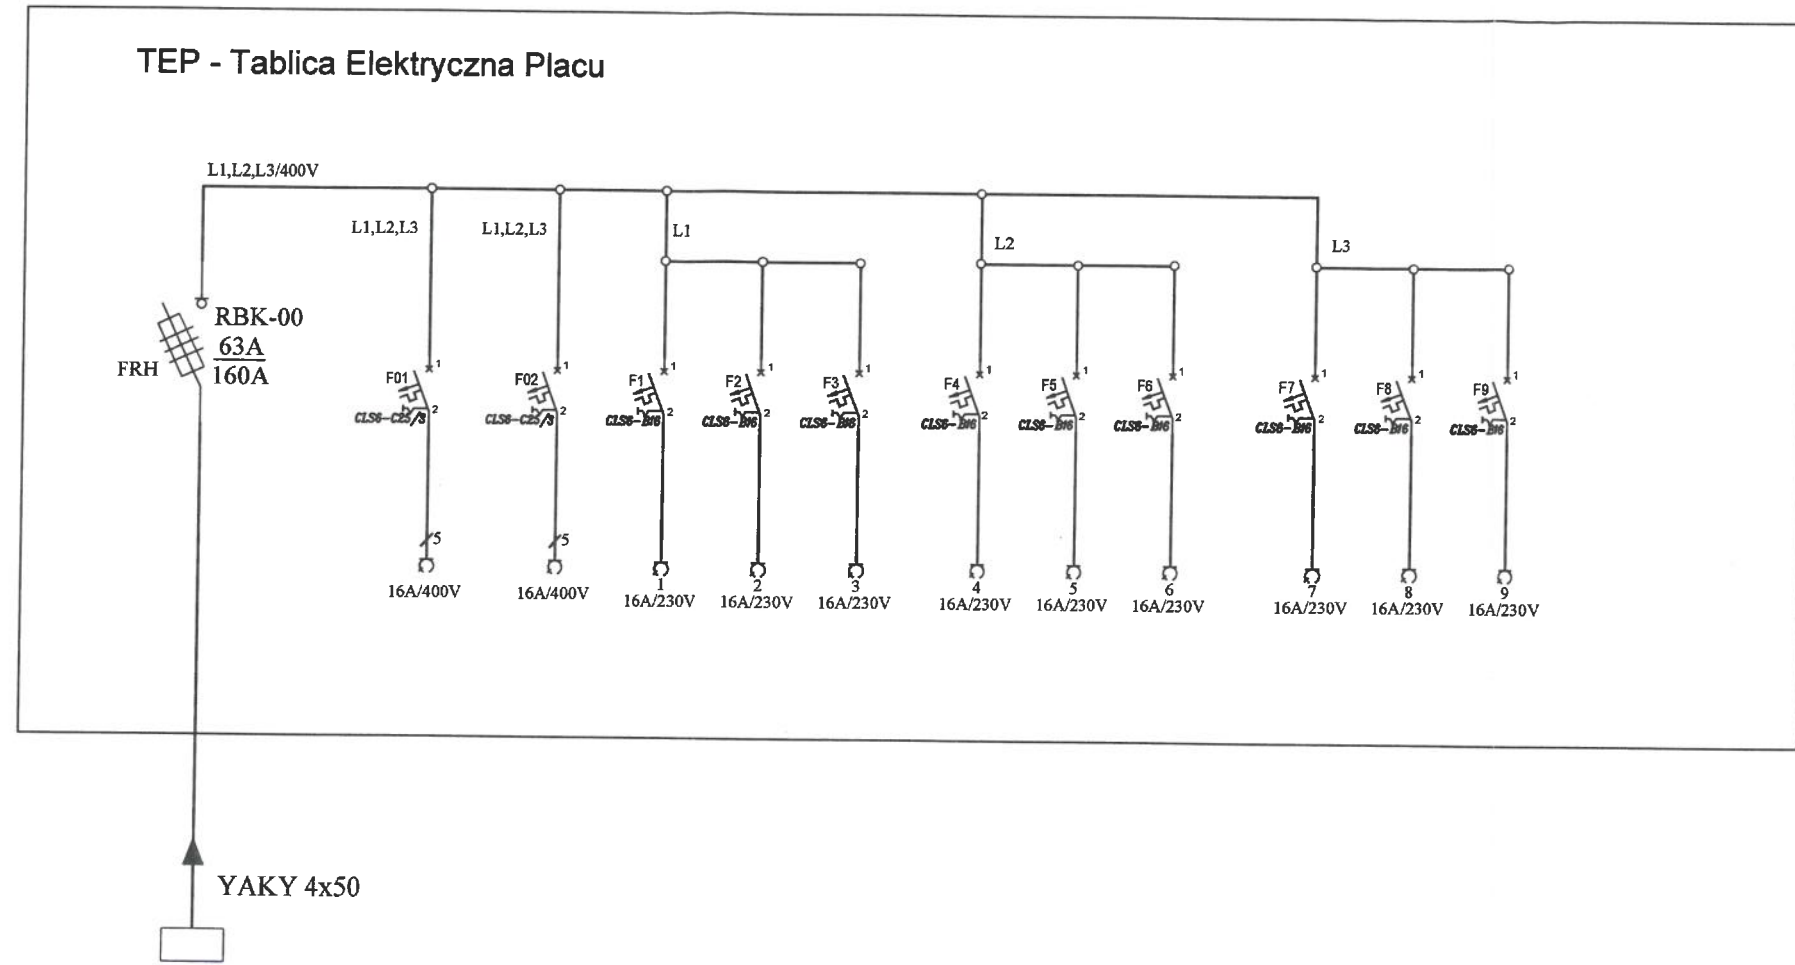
TEP - Tablica Elektryczna Placu

L1,L2,L3/400V

L1,L2,L3

L1,L2,L3

L1

L2

L3

RBK-00
$\frac{63A}{160A}$

FRH

F01
CLS6-C25/3
5
16A/400V

F02
CLS6-C25/3
5
16A/400V

F1
CLS6-B16
1
16A/230V

F2
CLS6-B16
2
16A/230V

F3
CLS6-B16
3
16A/230V

F4
CLS6-B16
4
16A/230V

F5
CLS6-B16
5
16A/230V

F6
CLS6-B16
6
16A/230V

F7
CLS6-B16
7
16A/230V

F8
CLS6-B16
8
16A/230V

F9
CLS6-B16
9
16A/230V

YAKY 4x50